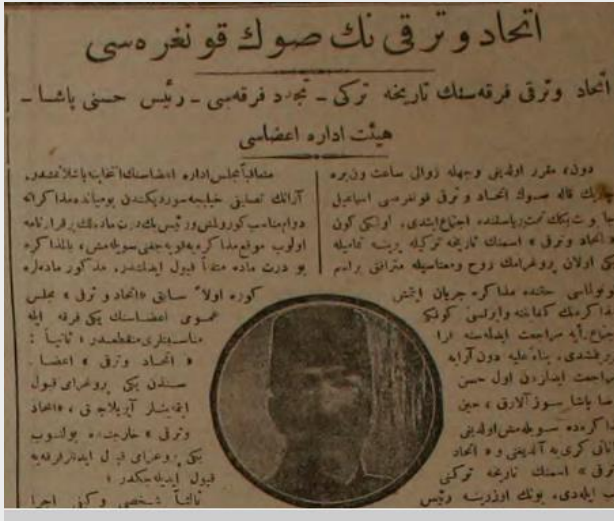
اتحاد و ترقی نك صوك قونغره سی

اتحاد و ترقی فرقه سنك تاریخنه ترکی - تجدد فرقه سی - رئیس حسن پاشا - هیئت اداره اعضاسی

دون، مقرر اولدیغی وجهله زوال ساعت ... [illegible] اتحاد و ترقی قونغره سی ... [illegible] ریاستنده اجتماع ایتدی. اولکی کون ... اتحاد و ترقی » اسمنك تاریخه ترکیله ... اولان پروغرامك روح و ماهیتیله متوافق برام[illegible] ... حقنده مذاکره جریان ایتمش ... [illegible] مذاکره ... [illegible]

مشارالیه مجلس اداره اعضاسنك انتخابی ... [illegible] آرانك تصدیق خلیله سوردیکندن بوکون مذاکره ... دوامه مناسب کوروله رك ... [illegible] اولوب موقع مذاکره یه وضع ... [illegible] مذاکره بو درت ماده متفقاً قبول ایدلمش، مذکور ماده لر ...

کوره اولاً « سابق اتحاد و ترقی » مجلس عمومی اعضاسنك یکی فرقه ایله مناسبتلری منقطعدر ؛ ثانیاً : « اتحاد و ترقی » اعضا- سندن یکی پروغرامی قبول ایدنلر آیریلمیه جق ، « اتحاد و ترقی » خارجنده بولنوب یکی پروغرامی قبول ایدنلر فرقه یه قبول ایدیله جکدر ؛ ثالثاً : شخصی وکیل اجرا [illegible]

... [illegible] ... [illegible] بیان ... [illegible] ... اعضاسی ... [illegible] ... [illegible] سوزآلارق ... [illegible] ... اولدیغی ... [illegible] ... « اتحاد و ترقی » اسمنك تاریخه ترکی ... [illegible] ... رئیس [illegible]